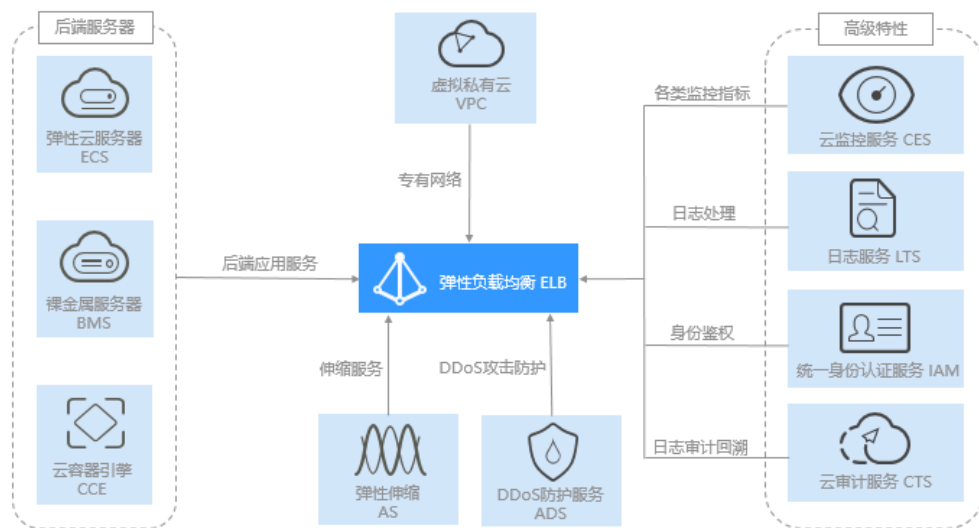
后端服务器

弹性云服务器
ECS

裸金属服务器
BMS

云容器引擎
CCE

虚拟私有云
VPC

专有网络

后端应用服务

弹性负载均衡 ELB

伸缩服务

DDoS攻击防护

弹性伸缩
AS

DDoS防护服务
ADS

高级特性

各类监控指标

云监控服务 CES

日志处理

日志服务 LTS

身份鉴权

统一身份认证服务 IAM

日志审计回溯

云审计服务 CTS